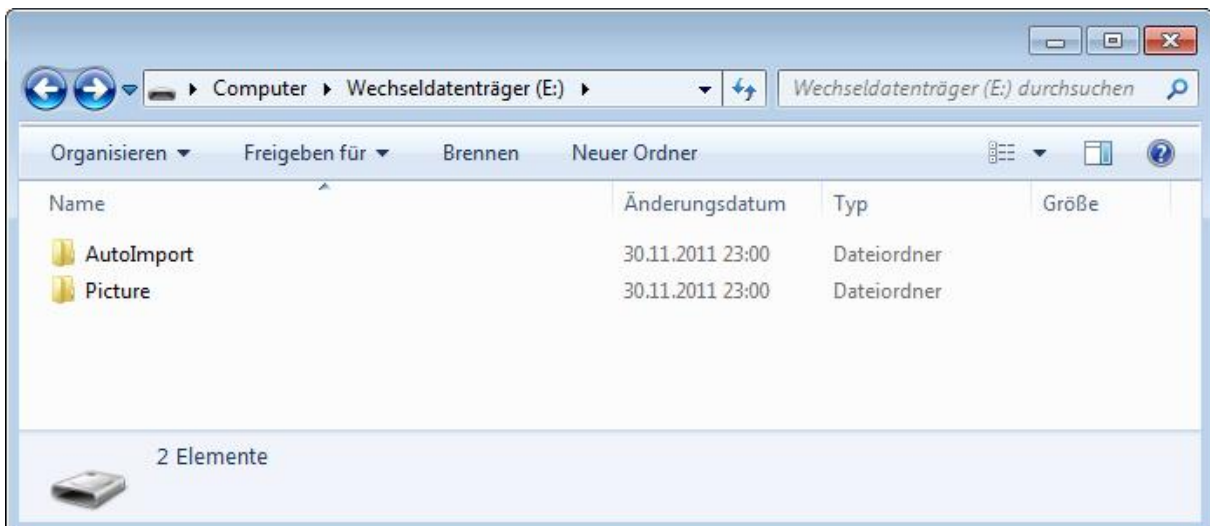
▸ Computer ▸ Wechseldatenträger (E:) ▸

Wechseldatenträger (E:) durchsuchen

Organisieren ▾ Freigeben für ▾ Brennen Neuer Ordner

| Name | Änderungsdatum | Typ | Größe |
|---|---|---|---|
| AutoImport | 30.11.2011 23:00 | Dateiordner | |
| Picture | 30.11.2011 23:00 | Dateiordner | |

2 Elemente